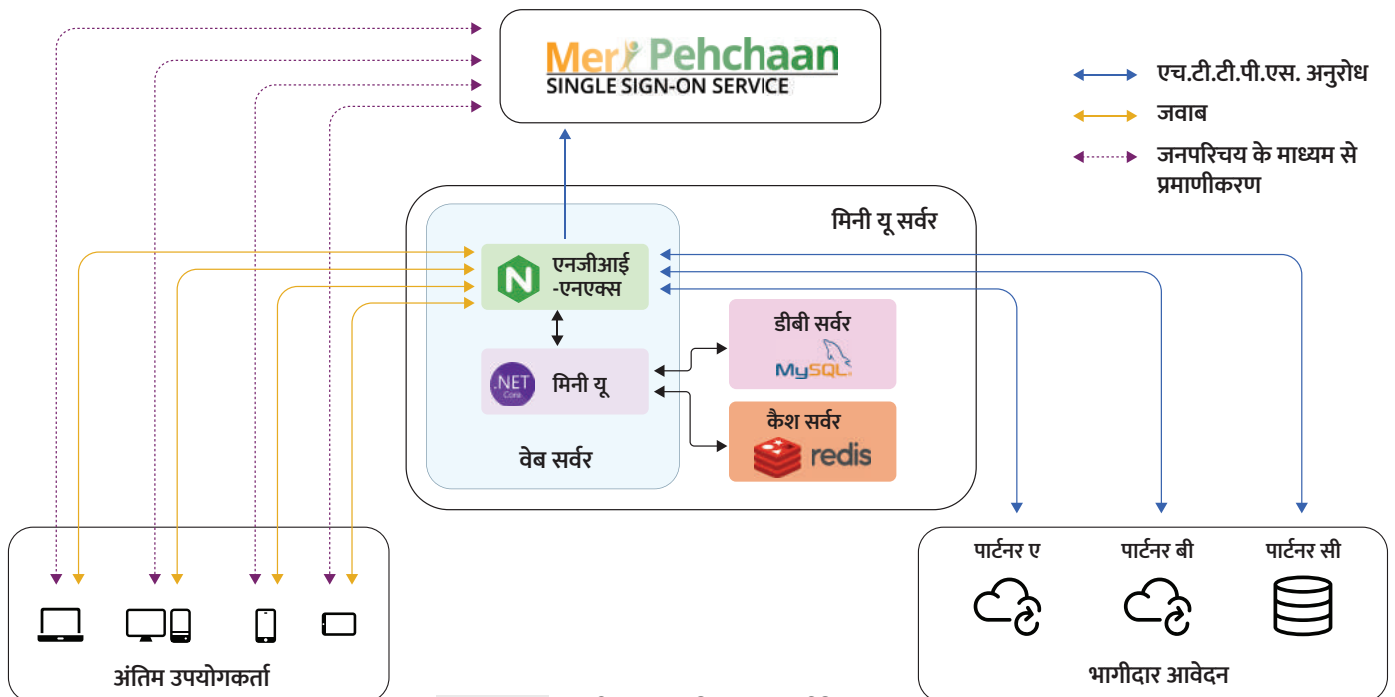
Meri Pehchaan
SINGLE SIGN-ON SERVICE

एच.टी.टी.पी.एस. अनुरोध
जवाब
जनपरिचय के माध्यम से प्रमाणीकरण

मिनी यू सर्वर

एनजीआई -एनएक्स

डीबी सर्वर
MySQL

.NET Core
मिनी यू

कैश सर्वर
redis

वेब सर्वर

अंतिम उपयोगकर्ता

पार्टनर ए
पार्टनर बी
पार्टनर सी

भागीदार आवेदन